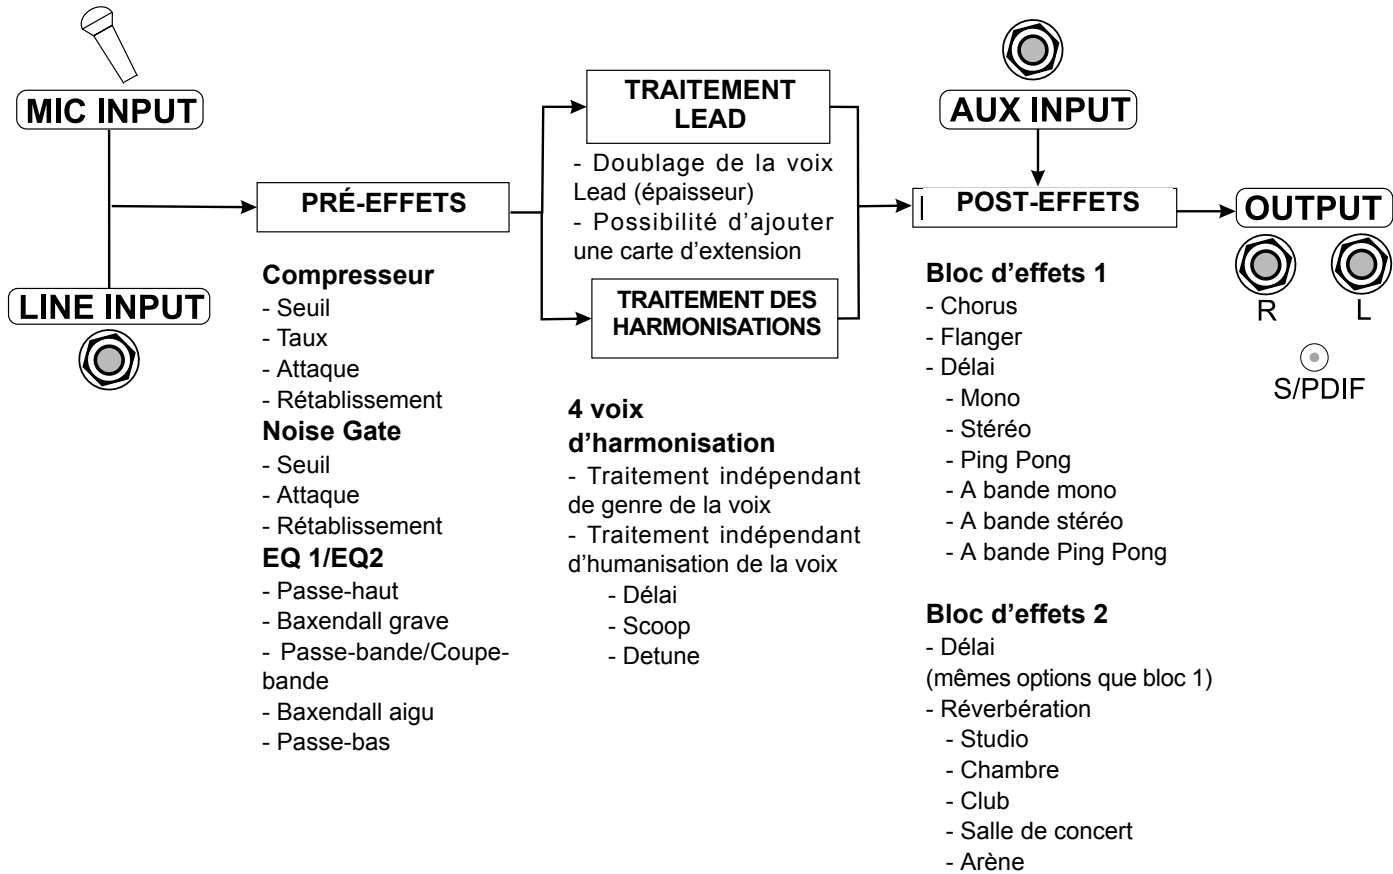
MIC INPUT

LINE INPUT

PRÉ-EFFETS

Compresseur
- Seuil
- Taux
- Attaque
- Rétablissement
Noise Gate
- Seuil
- Attaque
- Rétablissement
EQ 1/EQ2
- Passe-haut
- Baxendall grave
- Passe-bande/Coupe-bande
- Baxendall aigu
- Passe-bas

TRAITEMENT LEAD

- Doublage de la voix Lead (épaisseur)
- Possibilité d'ajouter une carte d'extension

TRAITEMENT DES HARMONISATIONS

4 voix d'harmonisation
- Traitement indépendant de genre de la voix
- Traitement indépendant d'humanisation de la voix
- Délai
- Scoop
- Detune

AUX INPUT

POST-EFFETS

Bloc d'effets 1
- Chorus
- Flanger
- Délai
- Mono
- Stéréo
- Ping Pong
- A bande mono
- A bande stéréo
- A bande Ping Pong

Bloc d'effets 2
- Délai
(mêmes options que bloc 1)
- Réverbération
- Studio
- Chambre
- Club
- Salle de concert
- Arène

OUTPUT
R L
S/PDIF